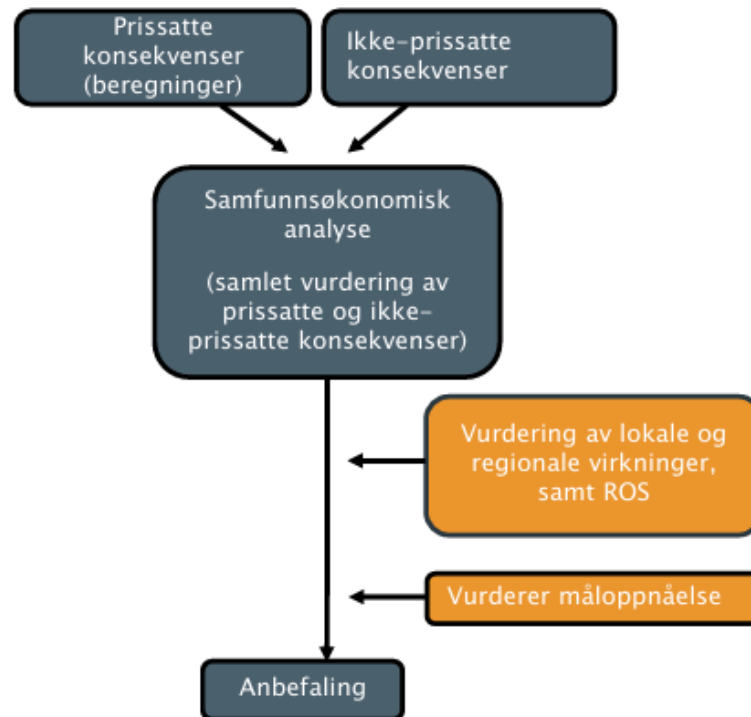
Prissatte konsekvenser (beregninger)

Ikke-prissatte konsekvenser

Samfunnsøkonomisk analyse

(samlet vurdering av prissatte og ikke-prissatte konsekvenser)

Vurdering av lokale og regionale virkninger, samt ROS

Vurderer måloppnåelse

Anbefaling